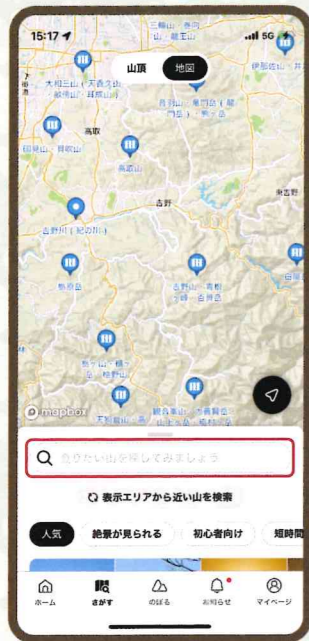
15:17

5G

山頂

地図

三輪山・巻向山・龍王山

伊那佐山・額井岳

大和三山（天香久山・畝傍山・耳成山）

高取

国見山・芋峠

音羽山・熊ヶ岳（経ヶ塚山）・熊ヶ岳

高見山

吉野

東吉野

吉野川（紀の川）

竜門岳

台高山脈

大天井ヶ岳

高取山・明神山

大峰山・釈迦ヶ岳・弥山

国見岳

大普賢岳・山上ヶ岳・稲村ヶ岳

mapbox

探したい山を探してみましょう

表示エリアから近い山を検索

人気

絶景が見られる

初心者向け

短時間

ホーム

さがす

のぼる

お知らせ

マイページ